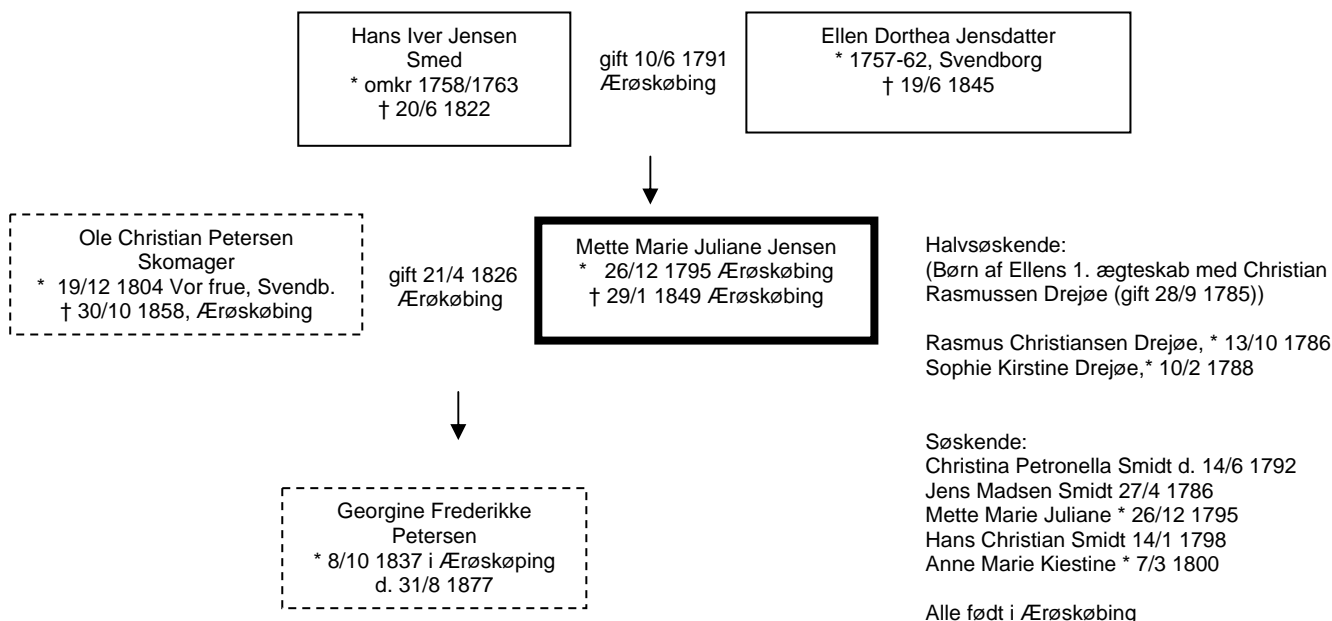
Hans Iver Jensen
Smed
* omkr 1758/1763
† 20/6 1822

gift 10/6 1791
Ærøskøbing

Ellen Dorthea Jensdatter
* 1757-62, Svendborg
† 19/6 1845

Ole Christian Petersen
Skomager
* 19/12 1804 Vor frue, Svendb.
† 30/10 1858, Ærøskøbing

gift 21/4 1826
Ærøkøbing

Mette Marie Juliane Jensen
* 26/12 1795 Ærøskøbing
† 29/1 1849 Ærøskøbing

Halvsøskende:
(Børn af Ellens 1. ægteskab med Christian Rasmussen Drejøe (gift 28/9 1785))

Rasmus Christiansen Drejøe, * 13/10 1786
Sophie Kirstine Drejøe,* 10/2 1788

Søskende:
Christina Petronella Smidt d. 14/6 1792
Jens Madsen Smidt 27/4 1786
Mette Marie Juliane * 26/12 1795
Hans Christian Smidt 14/1 1798
Anne Marie Kiestine * 7/3 1800

Alle født i Ærøskøbing

Georgine Frederikke
Petersen
* 8/10 1837 i Ærøskøping
d. 31/8 1877